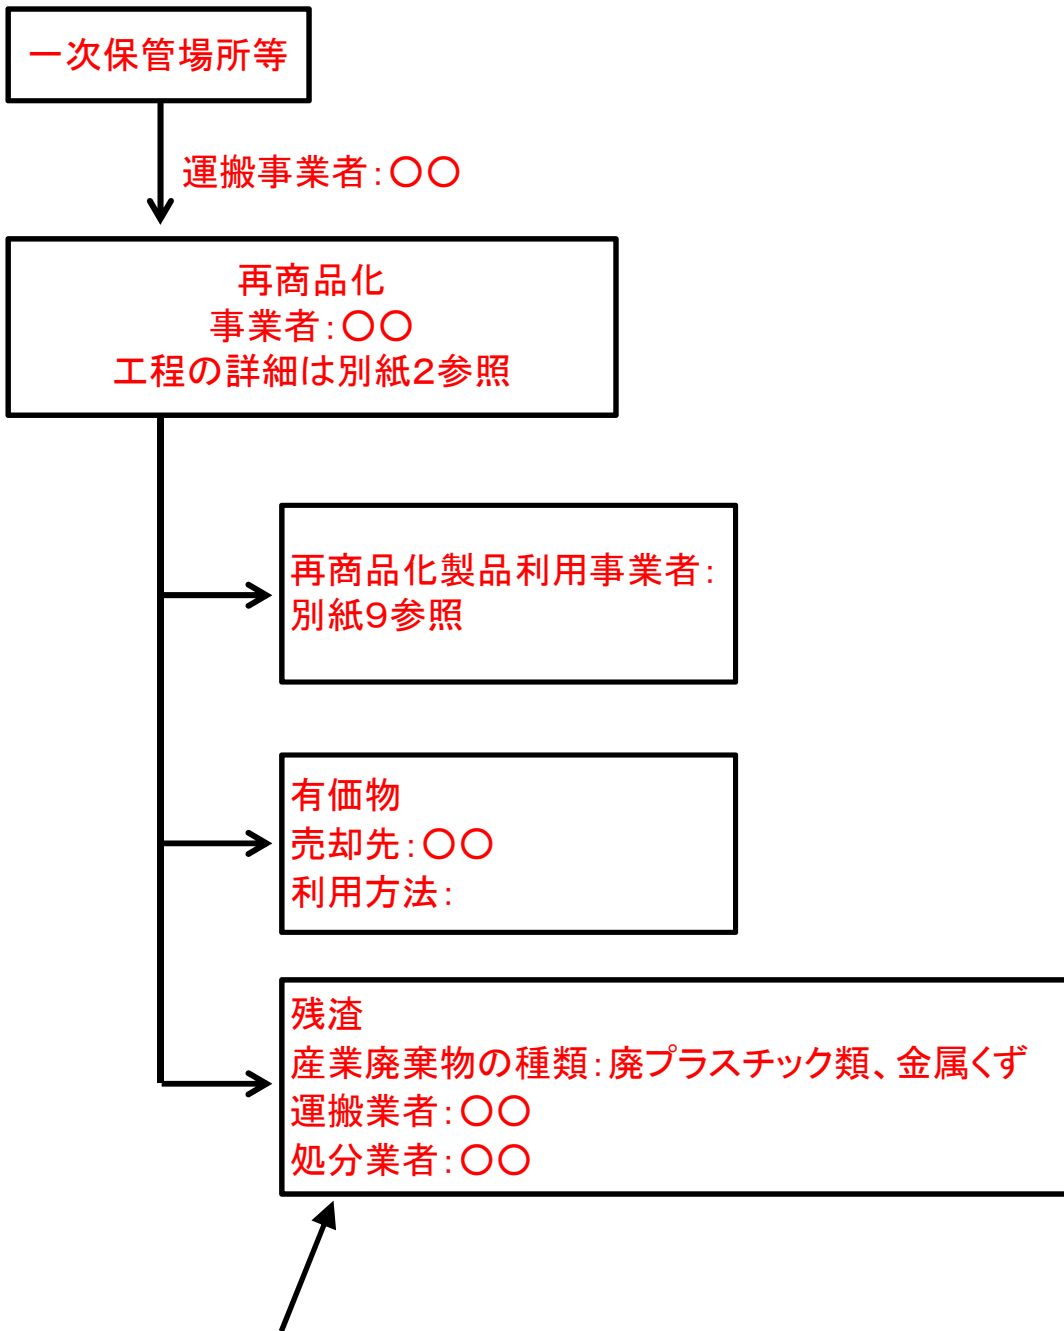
一次保管場所等

運搬事業者:〇〇

再商品化
事業者:〇〇
工程の詳細は別紙2参照

再商品化製品利用事業者:
別紙9参照

有価物
売却先:〇〇
利用方法:

残渣
産業廃棄物の種類:廃プラスチック類、金属くず
運搬業者:〇〇
処分業者:〇〇